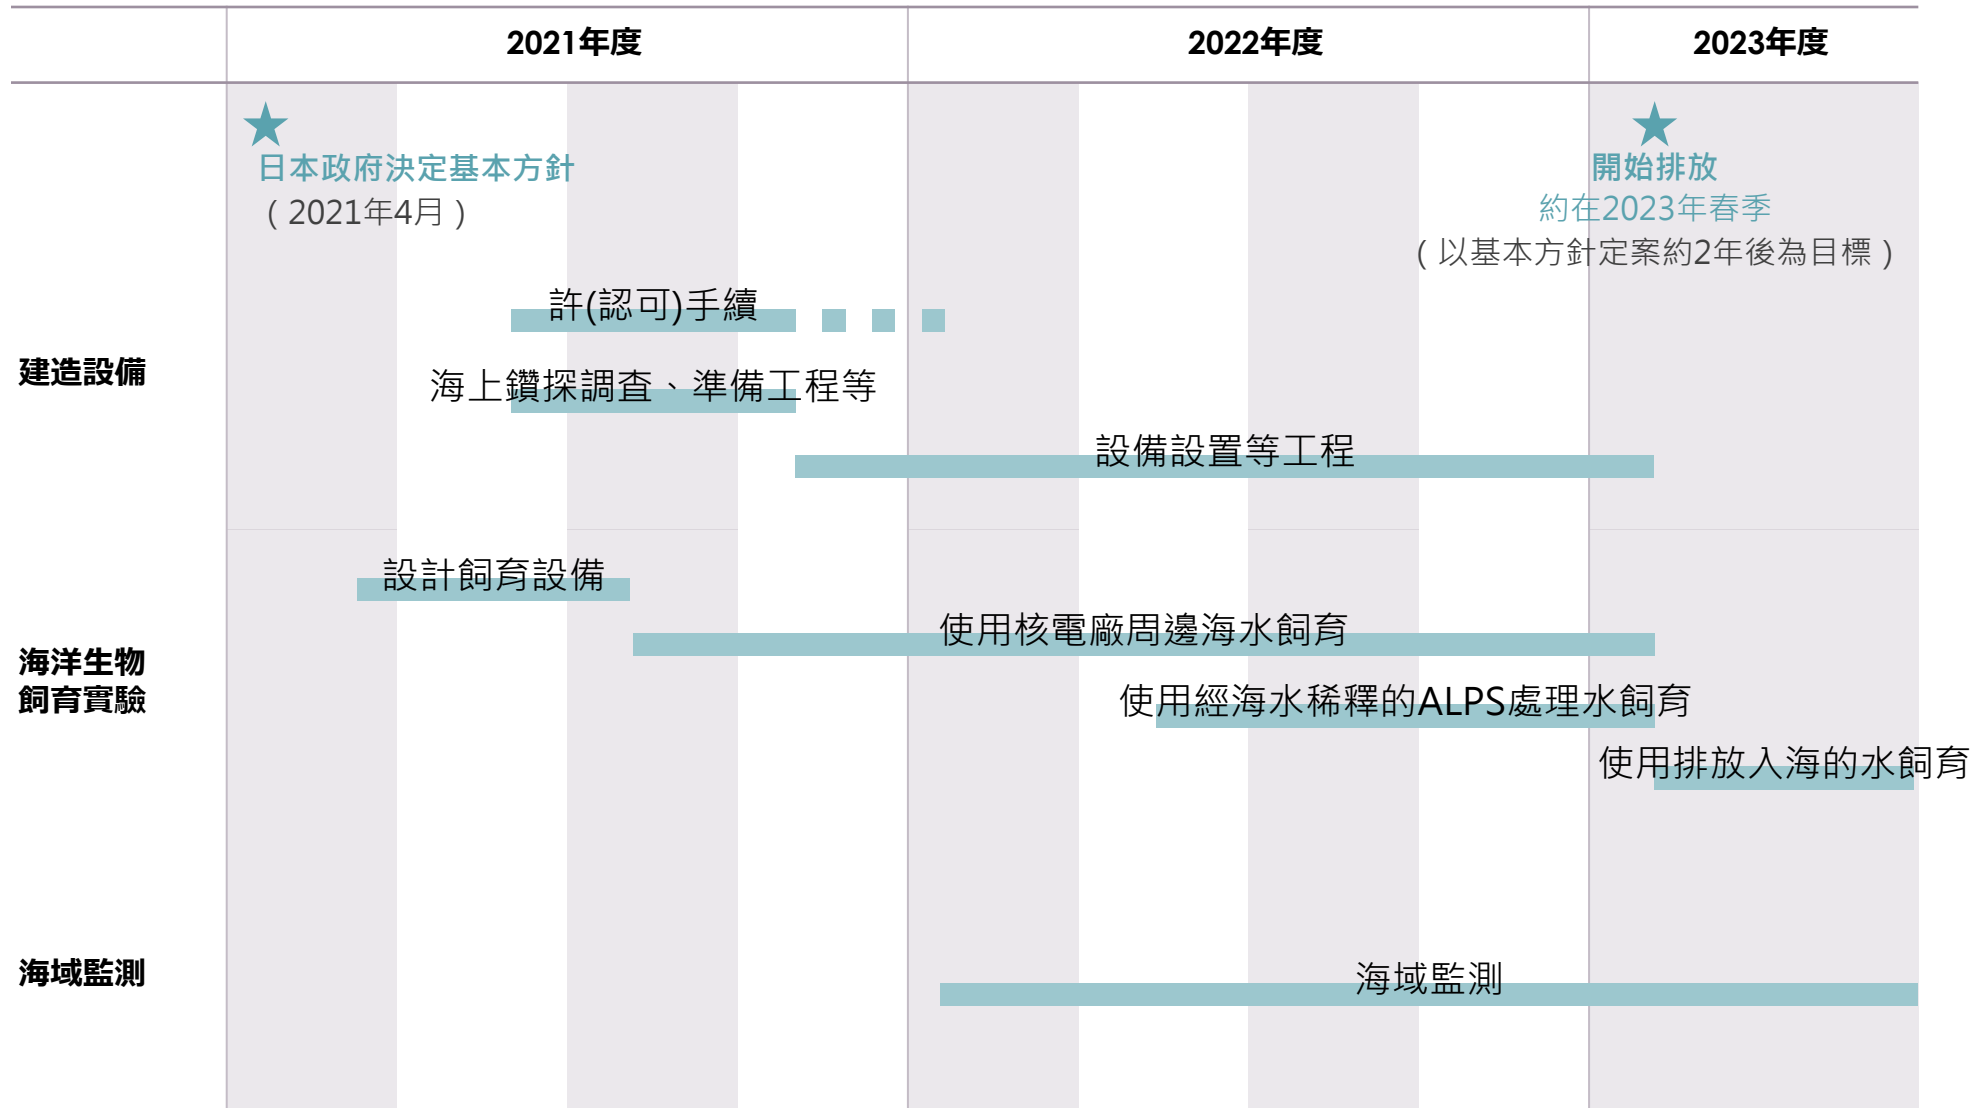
| | 2021年度 | 2022年度 | 2023年度 |
|---|---|---|---|

日本政府決定基本方針
（2021年4月）

開始排放
約在2023年春季
（以基本方針定案約2年後為目標）

建造設備

許(認可)手續

海上鑽探調查、準備工程等

設備設置等工程

海洋生物飼育實驗

設計飼育設備

使用核電廠周邊海水飼育

使用經海水稀釋的ALPS處理水飼育

使用排放入海的水飼育

海域監測

海域監測